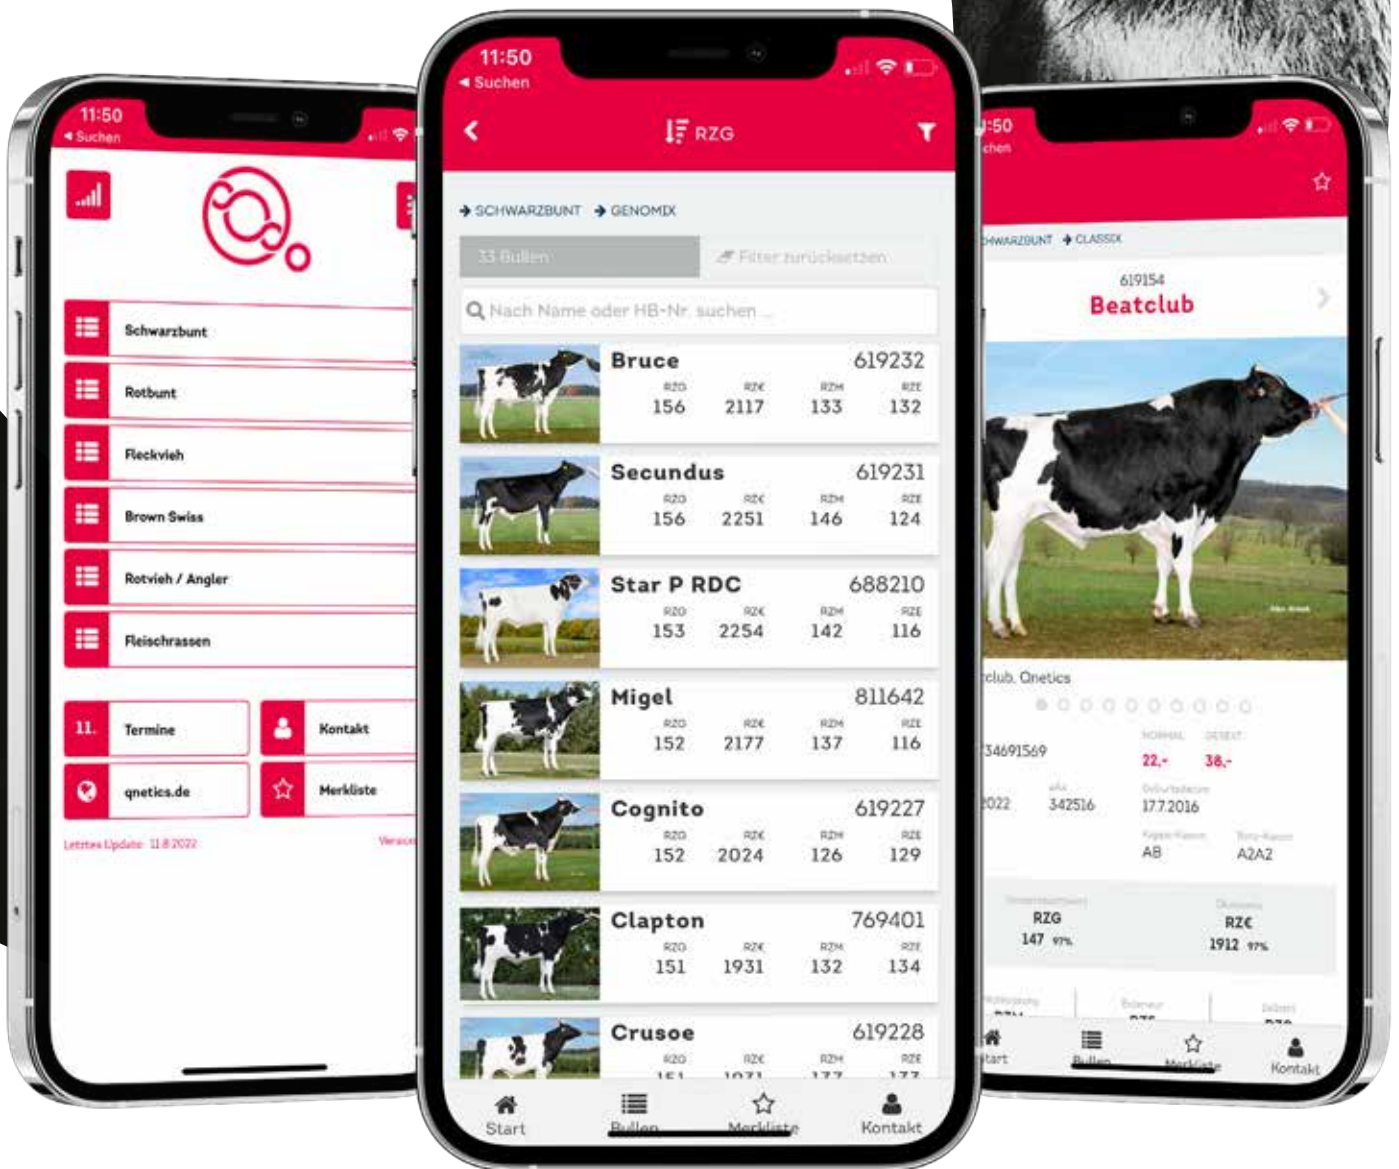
11:50
◂ Suchen

Schwarzbunt
Rotbunt
Fleckvieh
Brown Swiss
Rotvieh / Angler
Fleischrassen

Termine
Kontakt
qnetics.de
Merkliste

Letztes Update: 11.8.2022
Version

11:50
◂ Suchen

RZG

SCHWARZBUNT GENOMIX

33 Bullen
Filter zurücksetzen

Nach Name oder HB-Nr. suchen ...

Bruce 619232
RZG 156 RZ€ 2117 RZM 133 RZE 132

Secundus 619231
RZG 156 RZ€ 2251 RZM 146 RZE 124

Star P RDC 688210
RZG 153 RZ€ 2254 RZM 142 RZE 116

Migel 811642
RZG 152 RZ€ 2177 RZM 137 RZE 116

Cognito 619227
RZG 152 RZ€ 2024 RZM 126 RZE 129

Clapton 769401
RZG 151 RZ€ 1931 RZM 132 RZE 134

Crusoe 619228
RZG RZ€ RZM RZE

Start
Bullen
Merkliste
Kontakt

:50
chen

SCHWARZBUNT CLASSIX

619154
Beatclub

club, Qnetics

NORMAL 22,- DESERT 38,-
34691569
2022 342516 17.7.2016
AB A2A2

RZG 147 97%
RZ€ 1912 97%

Start
Bullen
Merkliste
Kontakt